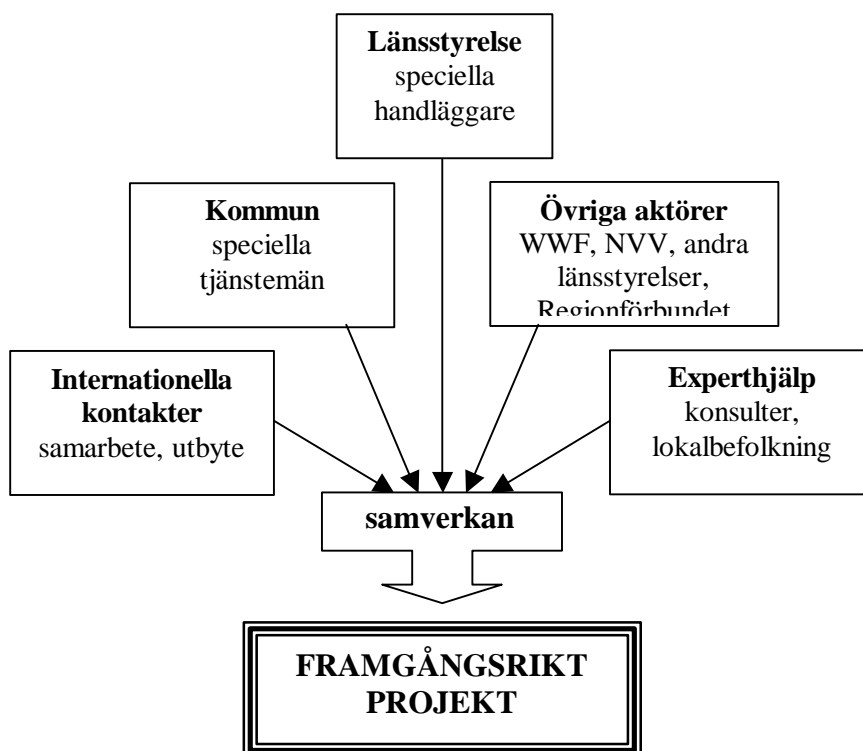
**Länsstyrelse**
speciella
handläggare

**Kommun**
speciella
tjänstemän

**Övriga aktörer**
WWF, NVV, andra
länsstyrelser,
Regionförbundet

**Internationella kontakter**
samarbete, utbyte

**Experthjälp**
konsulter,
lokalbefolkning

**samverkan**

**FRAMGÅNGSRIKT PROJEKT**